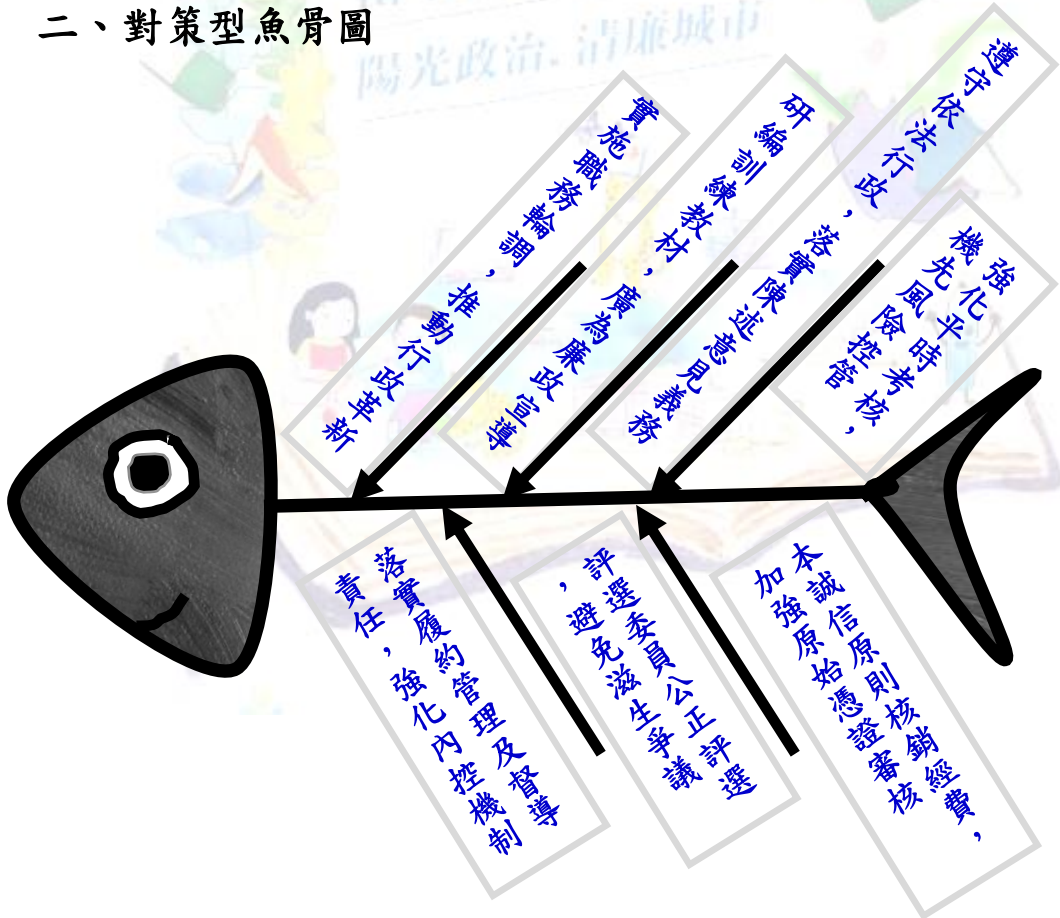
二、對策型魚骨圖

陽光政治，清廉城市

實施職務輪調，推動行政革新

研編訓練教材，廣為廉政宣導

遵守依法行政，落實陳述意見義務

強化平時考核，機先風險控管

落實履約管理及督導責任，強化內控機制

評選委員公正評選，避免滋生爭議

本誠信原則核銷經費，加強原始憑證審核